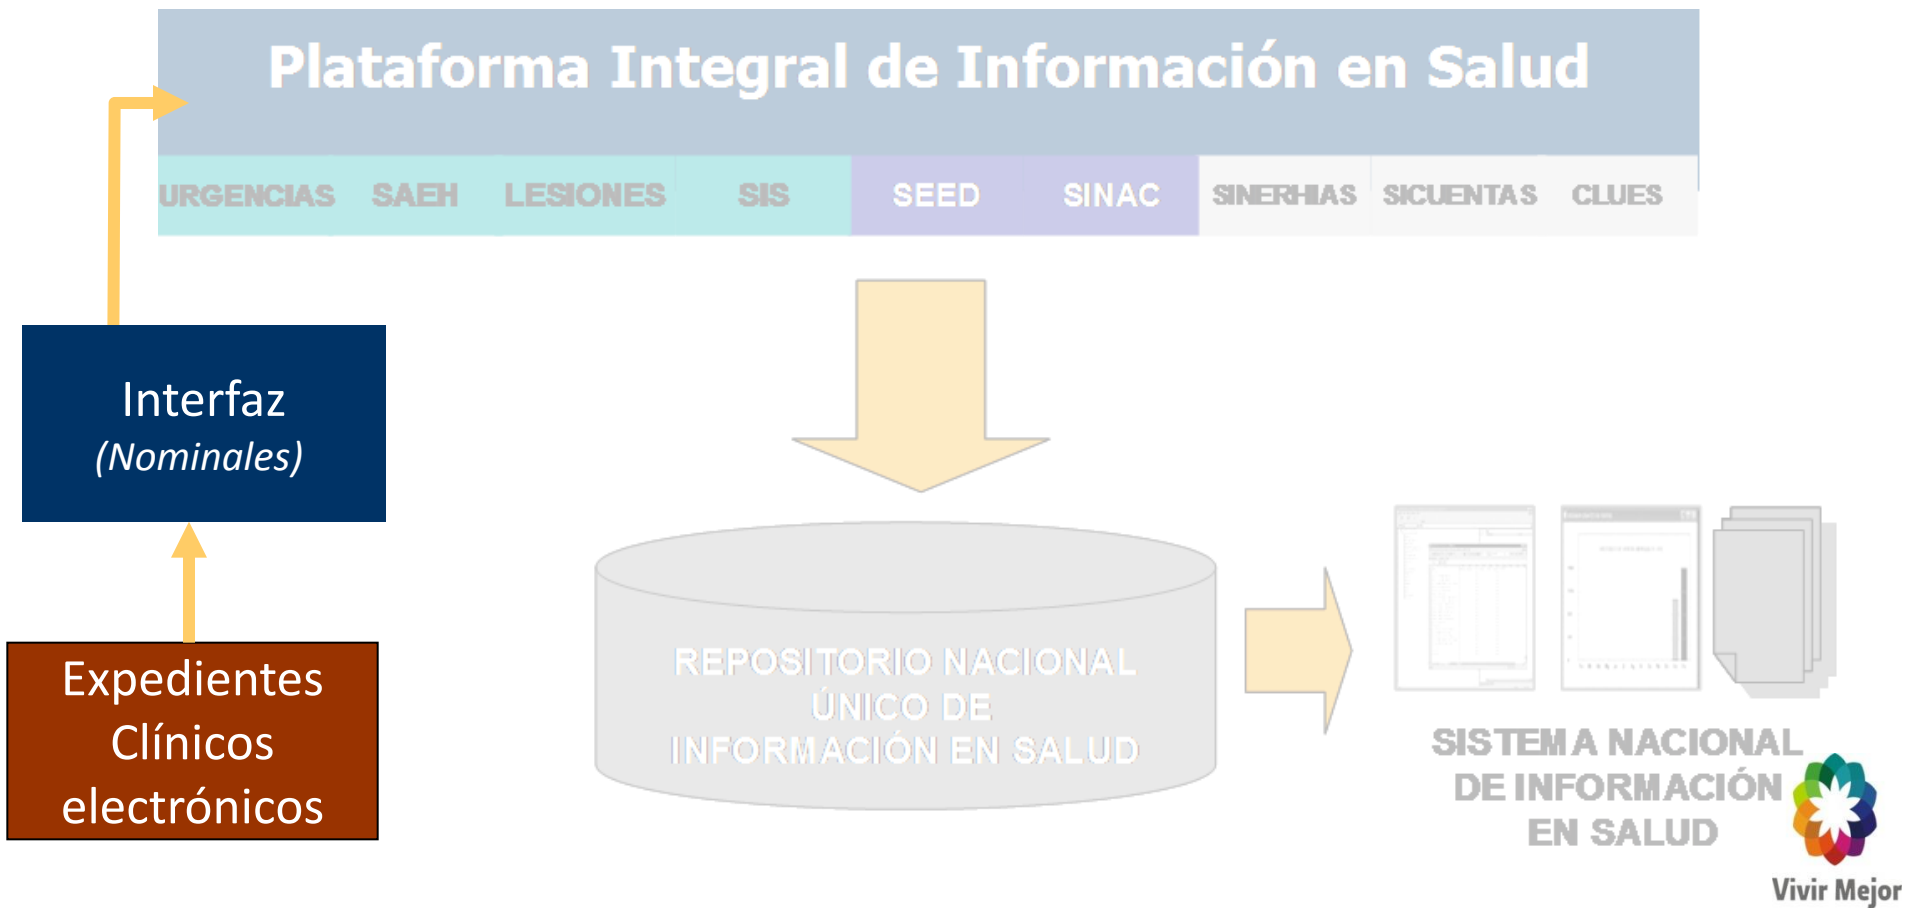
Plataforma Integral de Información en Salud

URGENCIAS SAEH LESIONES SIS SEED SINAC SINERHIAS SICUENTAS CLUES

Interfaz
(Nominales)

Expedientes Clínicos electrónicos

REPOSITORIO NACIONAL ÚNICO DE INFORMACIÓN EN SALUD

SISTEMA NACIONAL DE INFORMACIÓN EN SALUD

Vivir Mejor